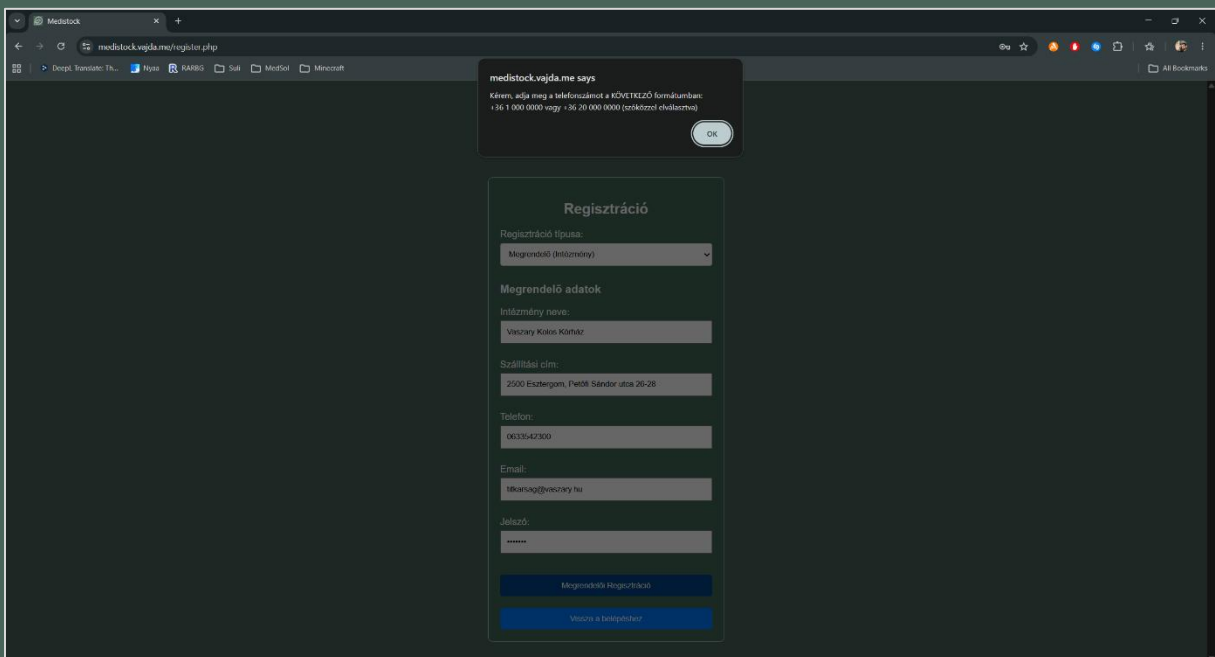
Medistock
medistock.vajda.me/register.php
DeepL Translate: Th... Nyss RARBG Suli MedSol Minecraft
All Bookmarks

medistock.vajda.me says
Kérem, adja meg a telefonszámot a KÖVETKEZŐ formátumban:
+36 1 000 0000 vagy +36 20 000 0000 (szóközzel elválasztva)
OK

Regisztráció
Regisztráció típusa:
Megrendelő (Intézmény)
Megrendelő adatok
Intézmény neve:
Vaszary Kolos Kórház
Szállítási cím:
2500 Esztergom, Petőfi Sándor utca 26-28
Telefon:
0633542300
Email:
titkarsag@vaszary.hu
Jelszó:
•••••••
Megrendelői Regisztráció
Vissza a belépéshez